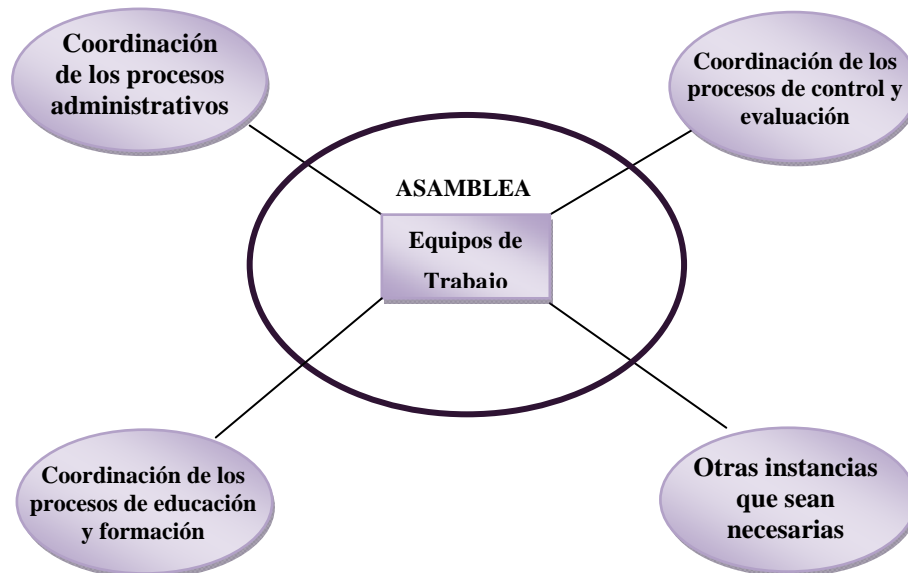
Coordinación de los procesos administrativos

Coordinación de los procesos de control y evaluación

ASAMBLEA

Equipos de Trabajo

Coordinación de los procesos de educación y formación

Otras instancias que sean necesarias